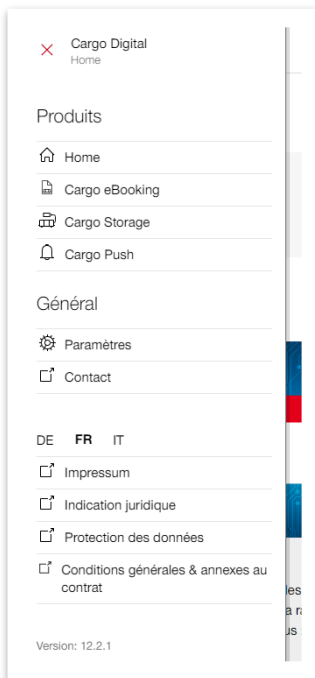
× Cargo Digital
Home

Produits

Home

Cargo eBooking

Cargo Storage

Cargo Push

Général

Paramètres

Contact

DE FR IT

Impressum

Indication juridique

Protection des données

Conditions générales & annexes au contrat

Version: 12.2.1

les
a ra
us